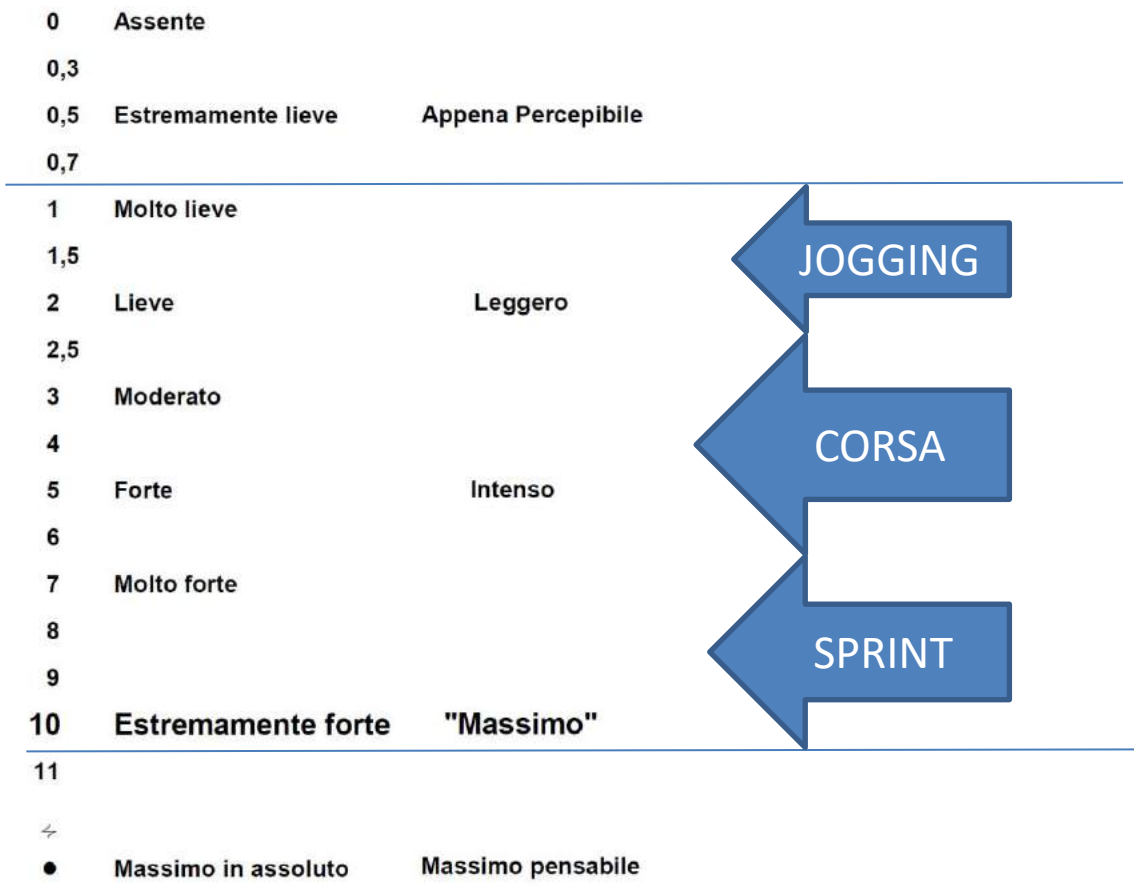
| | | |
|---|---|---|
| 0 | Assente | |
| 0,3 | | |
| 0,5 | Estremamente lieve | Appena Percepibile |
| 0,7 | | |
| 1 | Molto lieve | |
| 1,5 | | |
| 2 | Lieve | Leggero |
| 2,5 | | |
| 3 | Moderato | |
| 4 | | |
| 5 | Forte | Intenso |
| 6 | | |
| 7 | Molto forte | |
| 8 | | |
| 9 | | |
| 10 | Estremamente forte | "Massimo" |
| 11 | | |
| ⏆ | | |
| • | Massimo in assoluto | Massimo pensabile |

JOGGING

CORSA

SPRINT